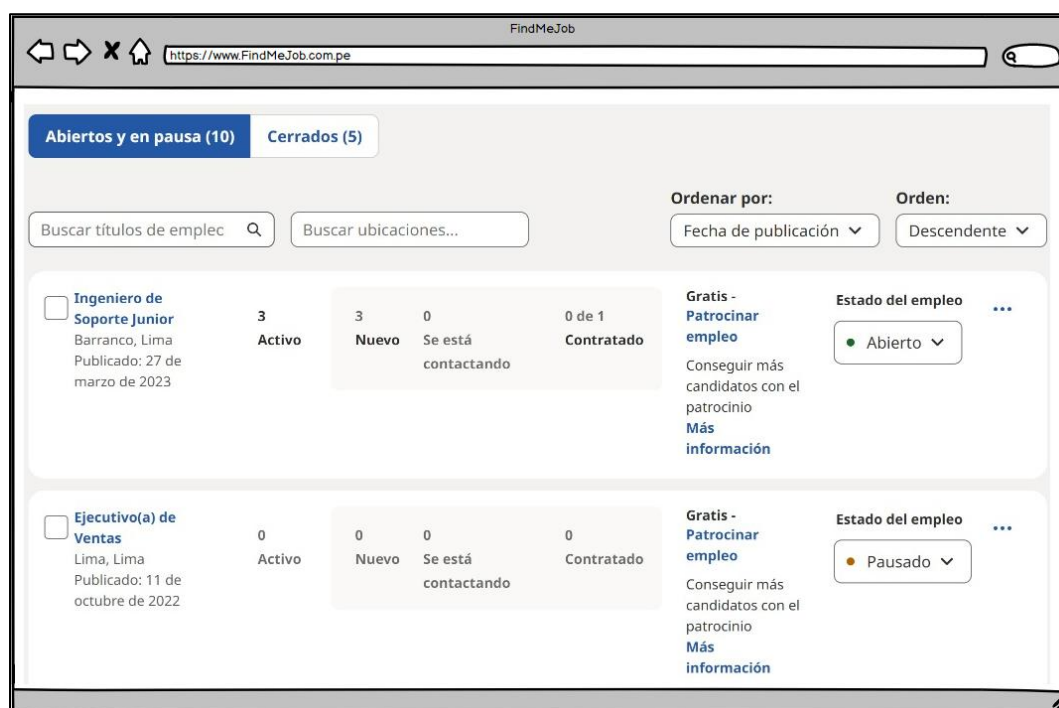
FindMeJob

https://www.FindMeJob.com.pe

Abiertos y en pausa (10)
Cerrados (5)

Ordenar por:
Orden:

Buscar títulos de emplec
Buscar ubicaciones...
Fecha de publicación
Descendente

Ingeniero de Soporte Junior
Barranco, Lima
Publicado: 27 de marzo de 2023

3
Activo

3
Nuevo

0
Se está contactando

0 de 1
Contratado

Gratis - Patrocinar empleo
Conseguir más candidatos con el patrocinio
Más información

Estado del empleo
Abierto

...

Ejecutivo(a) de Ventas
Lima, Lima
Publicado: 11 de octubre de 2022

0
Activo

0
Nuevo

0
Se está contactando

0
Contratado

Gratis - Patrocinar empleo
Conseguir más candidatos con el patrocinio
Más información

Estado del empleo
Pausado

...